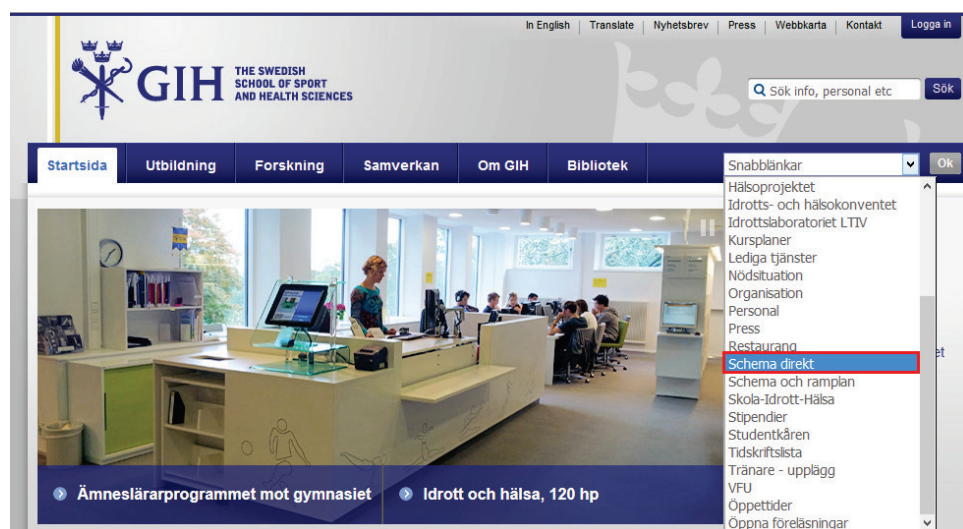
In English | Translate | Nyhetsbrev | Press | Webbkarta | Kontakt

Logga in

GIH THE SWEDISH SCHOOL OF SPORT AND HEALTH SCIENCES

Sök info, personal etc

Sök

Startsida
Utbildning
Forskning
Samverkan
Om GIH
Bibliotek

Snabblänkar

Ok

Hälsoprojektet
Idrotts- och hälsokonventet
Idrottslaboratoriet LTIV
Kursplaner
Lediga tjänster
Nödsituation
Organisation
Personal
Press
Restaurang
Schema direkt
Schema och ramplan
Skola-Idrott-Hälsa
Stipendier
Studentkåren
Tidskriftslista
Tränare - upplägg
VFU
Öppettider
Öppna föreläsningar

et

Ämneslärarprogrammet mot gymnasiet
Idrott och hälsa, 120 hp